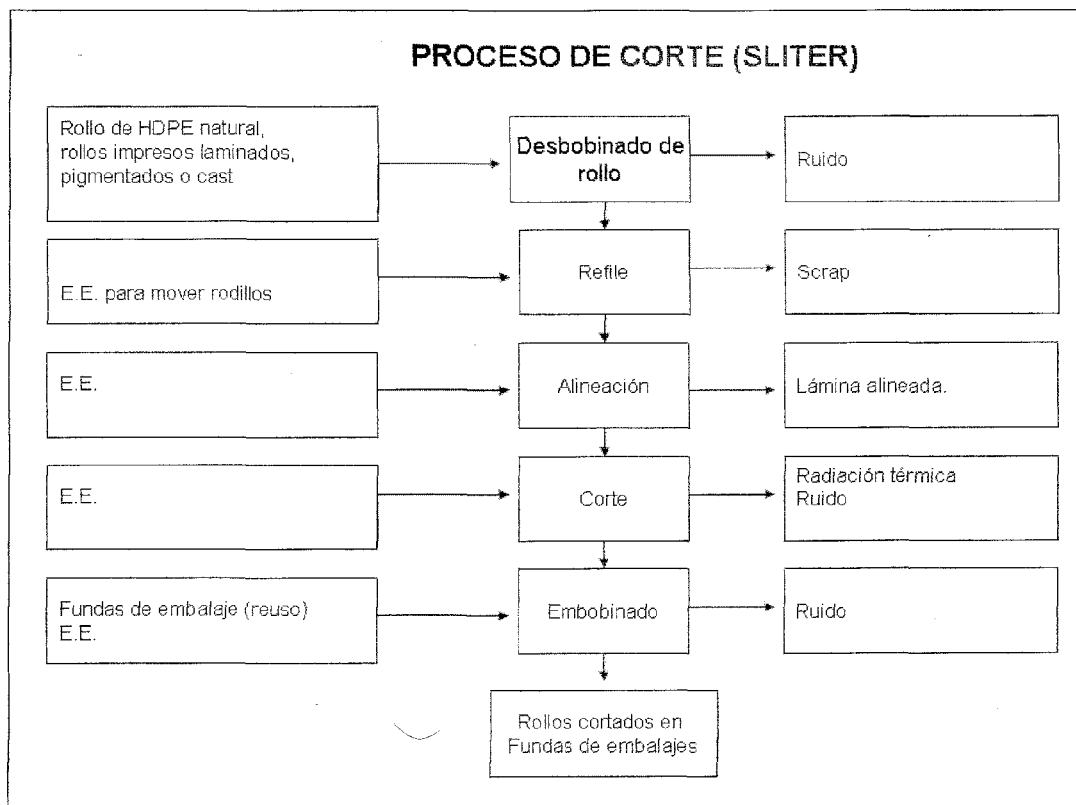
PROCESO DE CORTE (SLITER)

Rollo de HDPE natural, rollos impresos laminados, pigmentados o cast

Desbobinado de rollo

Ruido

E.E. para mover rodillos

Refile

Scrap

E.E.

Alineación

Lámina alineada.

E.E.

Corte

Radiación térmica
Ruido

Fundas de embalaje (reuso)
E.E.

Embobinado

Ruido

Rollos cortados en Fundas de embalajes